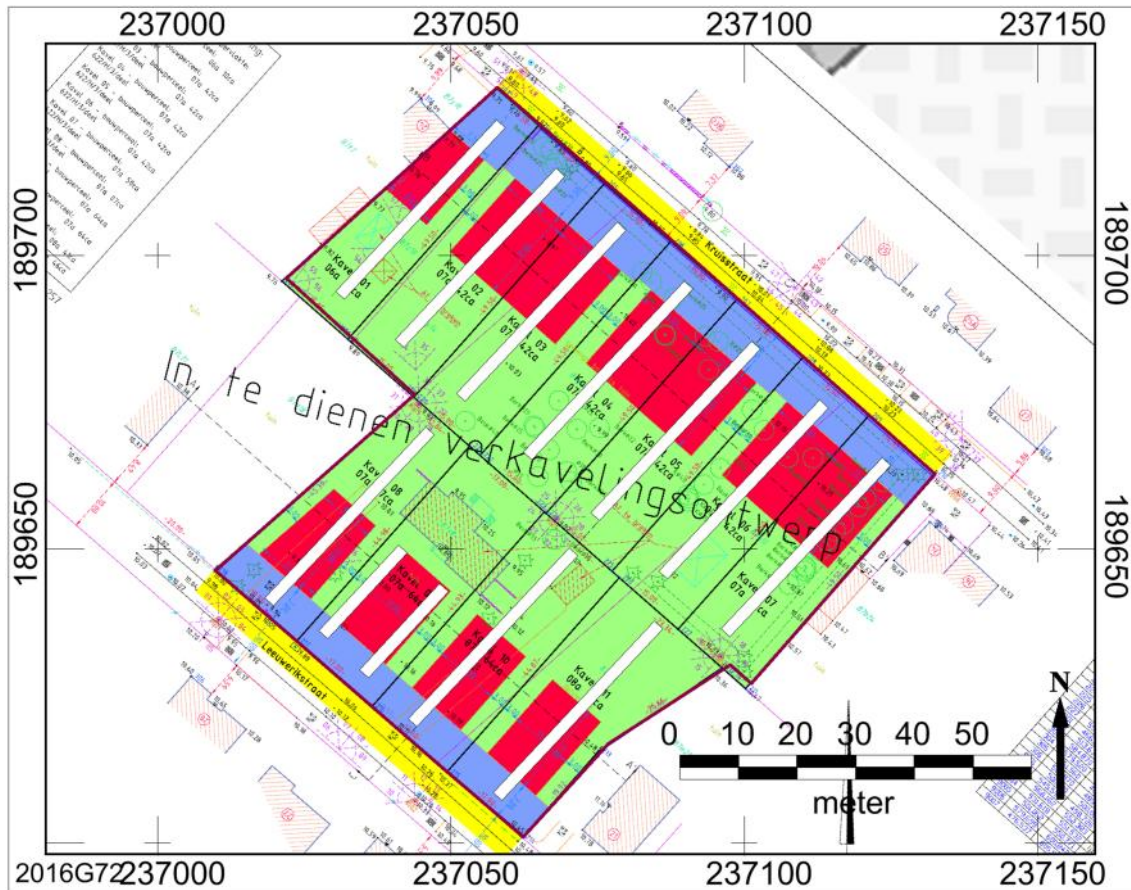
237000 237050 237100 237150

189700

189650

In te dienen verkavelingsontwerp

Kruisstraat

Leeuwerikstraat

Kavel 01
Kavel 02
Kavel 03
Kavel 04
Kavel 05
Kavel 06
Kavel 07
Kavel 08
Kavel 09
Kavel 10
Kavel 11

0 10 20 30 40 50
meter

N

189700

189650

2016G72 237000 237050 237100 237150